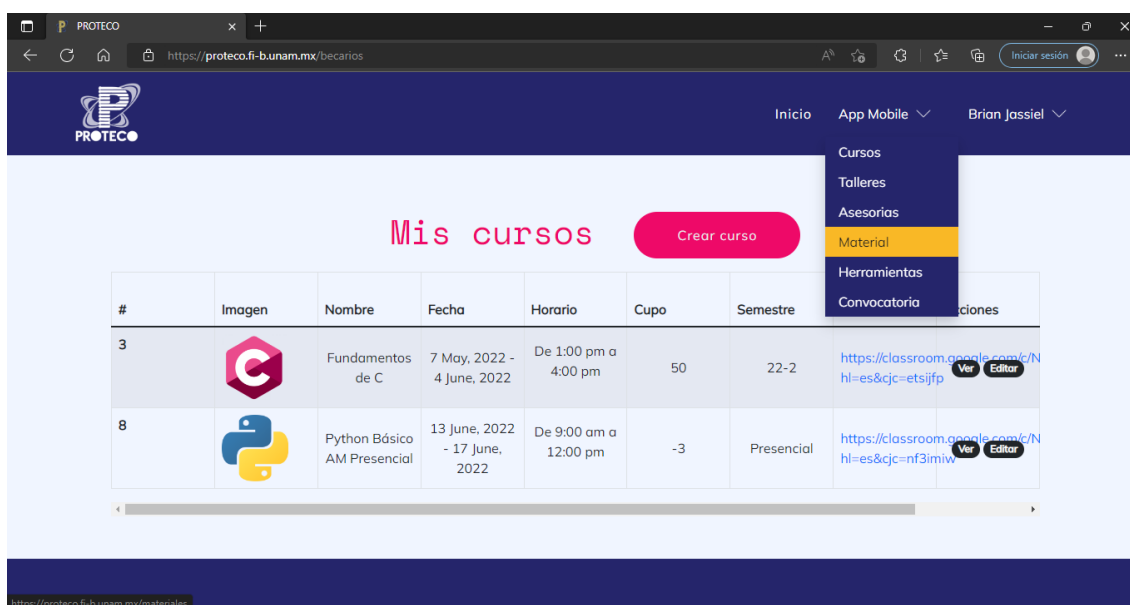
PROTECO

https://proteco.fi-b.unam.mx/becarios

Iniciar sesión

PROTECO

Inicio App Mobile Brian Jassiel

Cursos
Talleres
Asesorias
Material
Herramientas
Convocatoria

Mis cursos

Crear curso

| # | Imagen | Nombre | Fecha | Horario | Cupo | Semestre | | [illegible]ciones |
|---|---|---|---|---|---|---|---|---|
| 3 | | Fundamentos de C | 7 May, 2022 - 4 June, 2022 | De 1:00 pm a 4:00 pm | 50 | 22-2 | https://classroom.google.com/c/N hl=es&cjc=etsijfp | Ver Editar |
| 8 | | Python Básico AM Presencial | 13 June, 2022 - 17 June, 2022 | De 9:00 am a 12:00 pm | -3 | Presencial | https://classroom.google.com/c/N hl=es&cjc=nf3imiw | Ver Editar |

https://proteco.fi-b.unam.mx/materiales